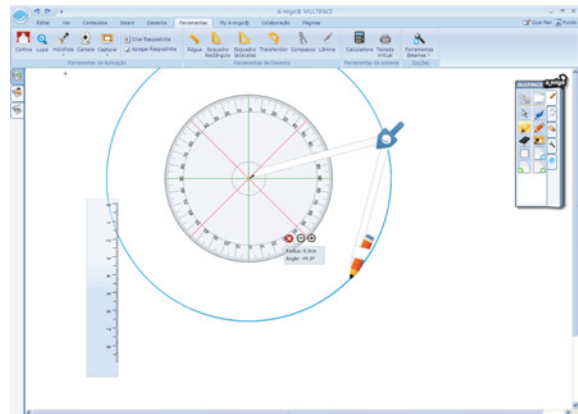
A-migo® MULTIFACE

Editar Ver Conteúdos Inserir Desenho Ferramentas My A-migo® Colaboração Páginas

Qual Rec Ajuda

Cortina Lupa Holofote Camera Capturar Criar Raspadinha Apagar Raspadinha

Ferramentas de Aplicação

Régua Esquadro Retângulo Esquadro Isósceles Transferidor Compasso Lâmina

Ferramentas de Desenho

Calculadora Teclado Virtual

Ferramentas do sistema

Ferramentas Externas

Opções

MULTIFACE

A-migo

Radius: 8.4cm
Angle: -44.3°